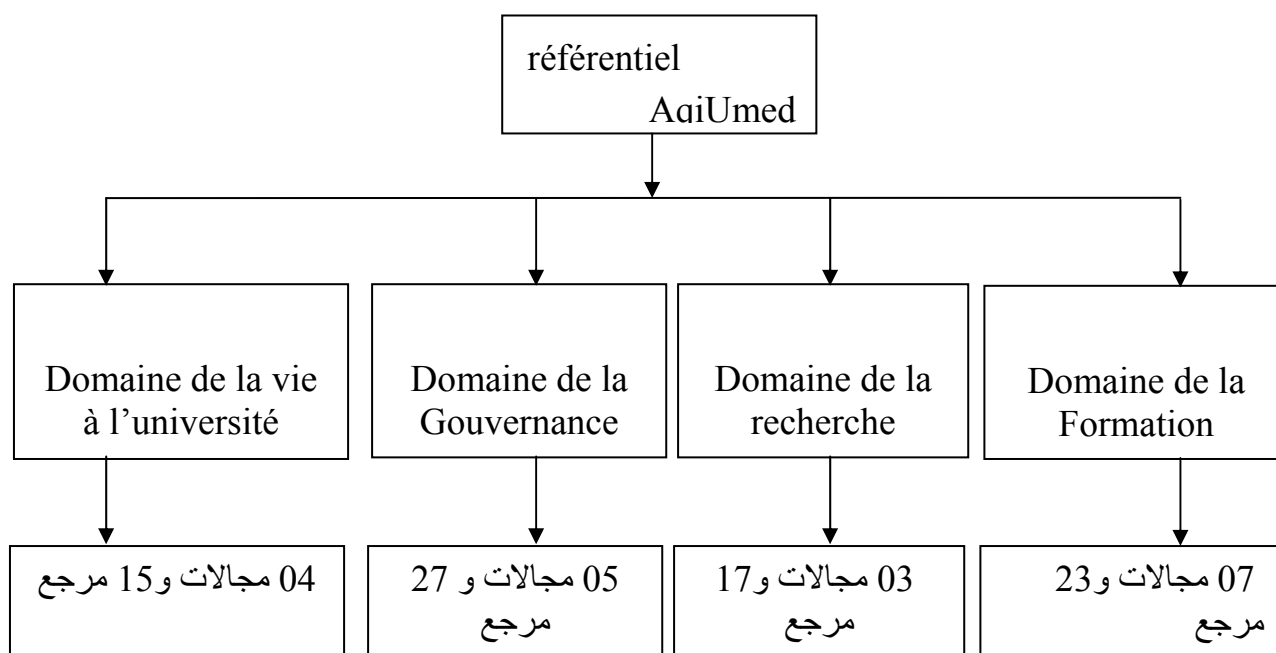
référentiel AqiUmed

Domaine de la vie à l'université

Domaine de la Gouvernance

Domaine de la recherche

Domaine de la Formation

04 مجالات و15 مرجع

05 مجالات و 27 مرجع

03 مجالات و17 مرجع

07 مجالات و23 مرجع